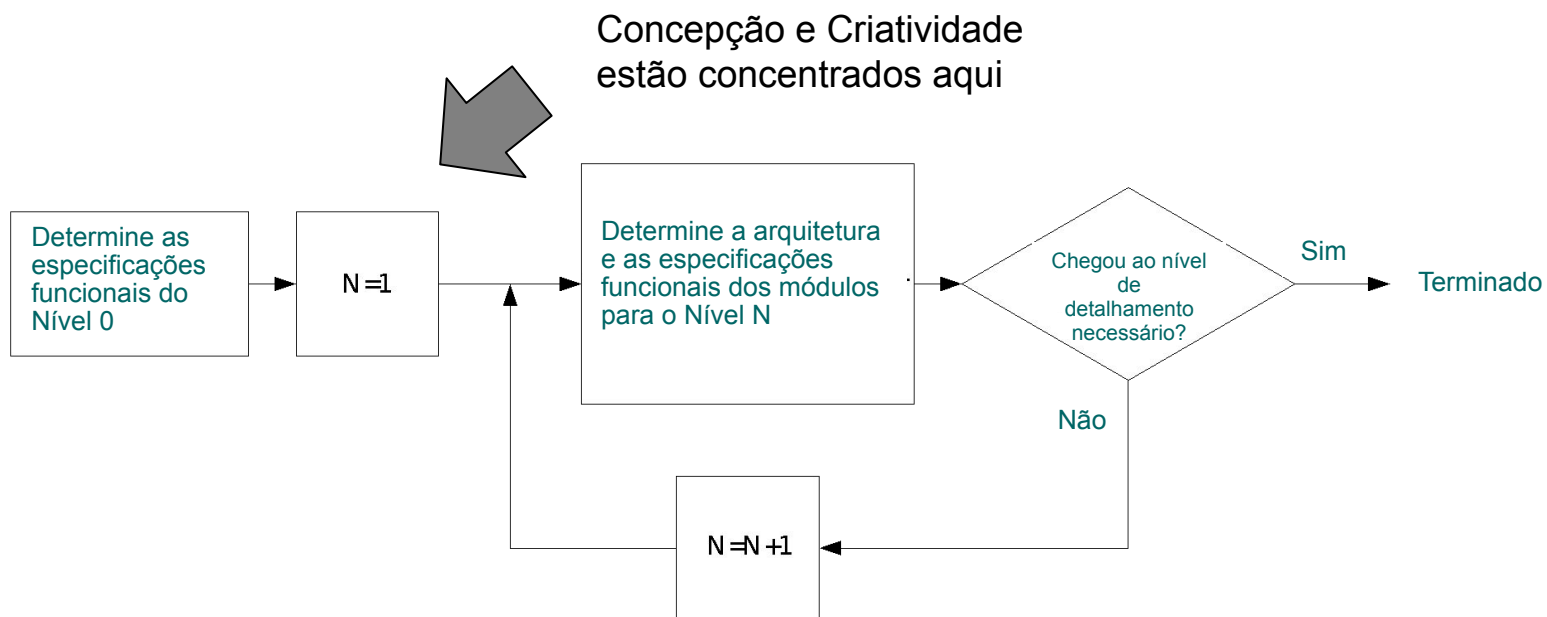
Concepção e Criatividade estão concentrados aqui

Determine as especificações funcionais do Nível 0

N =1

Determine a arquitetura e as especificações funcionais dos módulos para o Nível N

Chegou ao nível de detalhamento necessário?

Sim

Terminado

Não

N =N +1